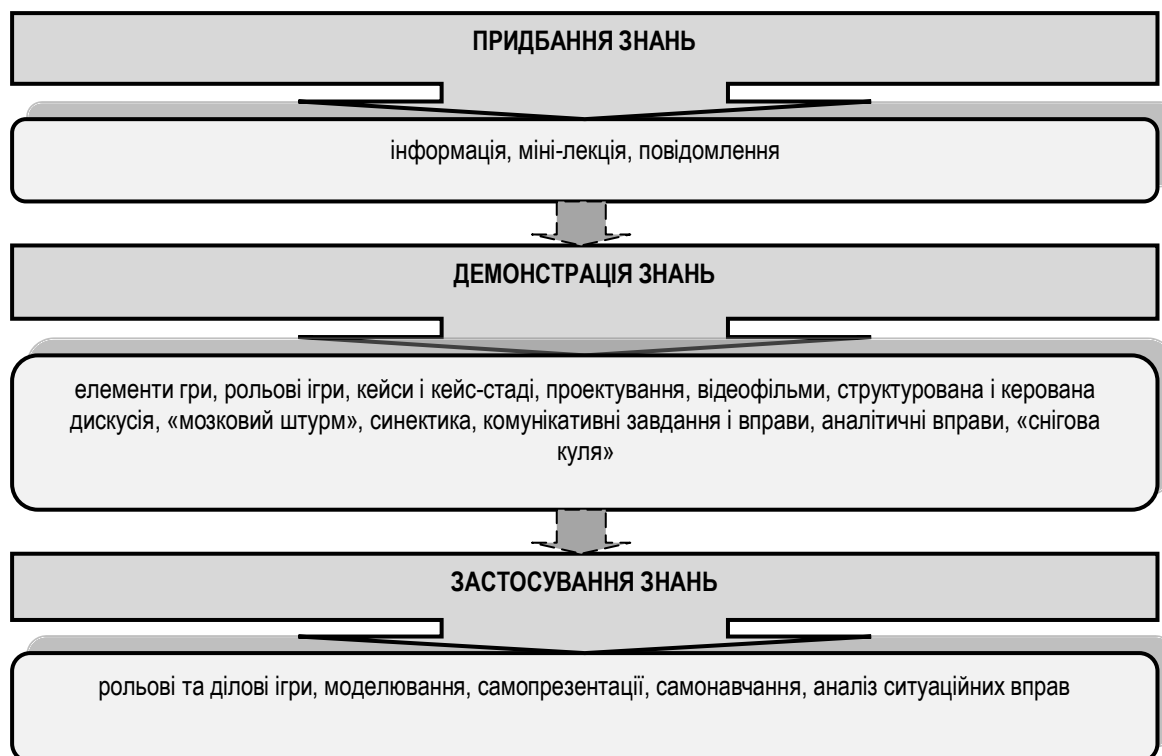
ПРИДБАННЯ ЗНАНЬ

інформація, міні-лекція, повідомлення

ДЕМОНСТРАЦІЯ ЗНАНЬ

елементи гри, рольові ігри, кейси і кейс-стаді, проектування, відеофільми, структурована і керована дискусія, «мозковий штурм», синектика, комунікативні завдання і вправи, аналітичні вправи, «снігова куля»

ЗАСТОСУВАННЯ ЗНАНЬ

рольові та ділові ігри, моделювання, самопрезентації, самонавчання, аналіз ситуаційних вправ